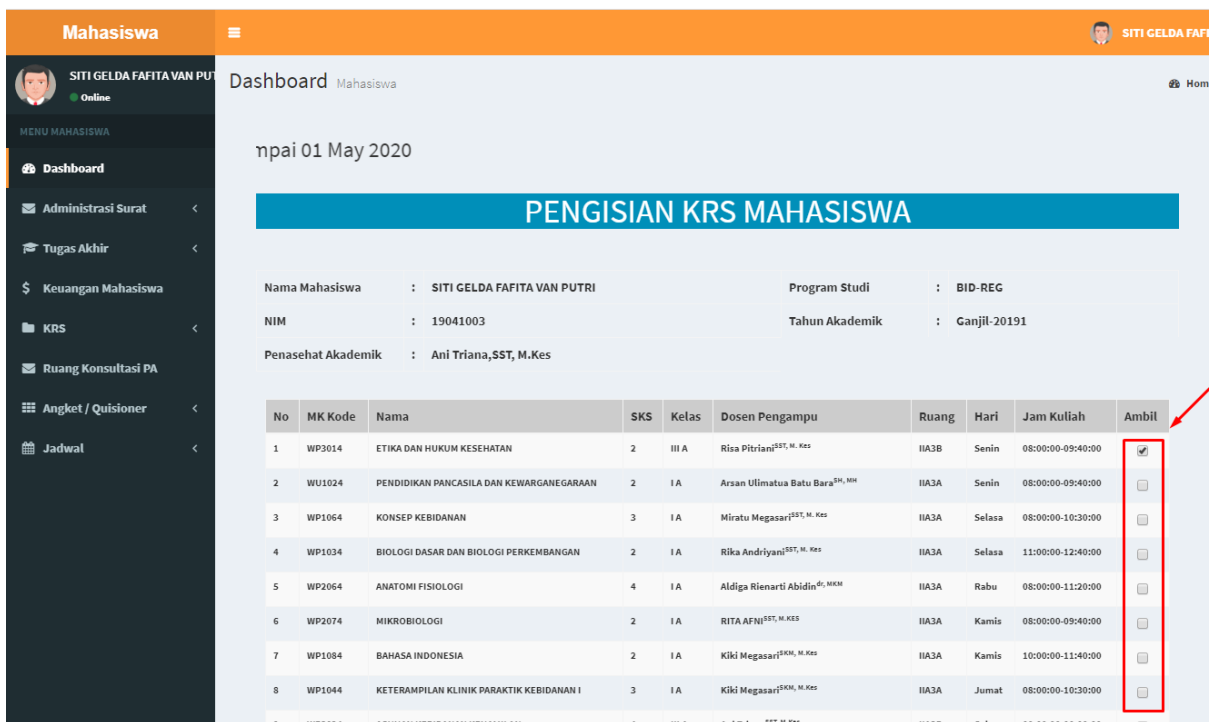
Mahasiswa

SITI GELDA FAFITA VAN PUT
Online

MENU MAHASISWA

Dashboard
Administrasi Surat
Tugas Akhir
Keuangan Mahasiswa
KRS
Ruang Konsultasi PA
Angket / Quisioner
Jadwal

SITI GELDA FAFI

Dashboard Mahasiswa

Hom

npai 01 May 2020

PENGISIAN KRS MAHASISWA

| | | | | | |
|---|---|---|---|---|---|
| Nama Mahasiswa | : | SITI GELDA FAFITA VAN PUTRI | Program Studi | : | BID-REG |
| NIM | : | 19041003 | Tahun Akademik | : | Ganjil-20191 |
| Penasehat Akademik | : | Ani Triana,SST, M.Kes | | | |

| No | MK Kode | Nama | SKS | Kelas | Dosen Pengampu | Ruang | Hari | Jam Kuliah | Ambil |
|---|---|---|---|---|---|---|---|---|---|
| 1 | WP3014 | ETIKA DAN HUKUM KESEHATAN | 2 | III A | Risa Pitriani$^{SST, M. Kes}$ | IIA3B | Senin | 08:00:00-09:40:00 | ☑ |
| 2 | WU1024 | PENDIDIKAN PANCASILA DAN KEWARGANEGARAAN | 2 | I A | Arsan Ulimatua Batu Bara$^{SH, MH}$ | IIA3A | Senin | 08:00:00-09:40:00 | ☐ |
| 3 | WP1064 | KONSEP KEBIDANAN | 3 | I A | Miratu Megasari$^{SST, M. Kes}$ | IIA3A | Selasa | 08:00:00-10:30:00 | ☐ |
| 4 | WP1034 | BIOLOGI DASAR DAN BIOLOGI PERKEMBANGAN | 2 | I A | Rika Andriyani$^{SST, M. Kes}$ | IIA3A | Selasa | 11:00:00-12:40:00 | ☐ |
| 5 | WP2064 | ANATOMI FISIOLOGI | 4 | I A | Aldiga Rienarti Abidin$^{dr, MKM}$ | IIA3A | Rabu | 08:00:00-11:20:00 | ☐ |
| 6 | WP2074 | MIKROBIOLOGI | 2 | I A | RITA AFNI$^{SST, M.KES}$ | IIA3A | Kamis | 08:00:00-09:40:00 | ☐ |
| 7 | WP1084 | BAHASA INDONESIA | 2 | I A | Kiki Megasari$^{SKM, M.Kes}$ | IIA3A | Kamis | 10:00:00-11:40:00 | ☐ |
| 8 | WP1044 | KETERAMPILAN KLINIK PARAKTIK KEBIDANAN I | 3 | I A | Kiki Megasari$^{SKM, M.Kes}$ | IIA3A | Jumat | 08:00:00-10:30:00 | ☐ |